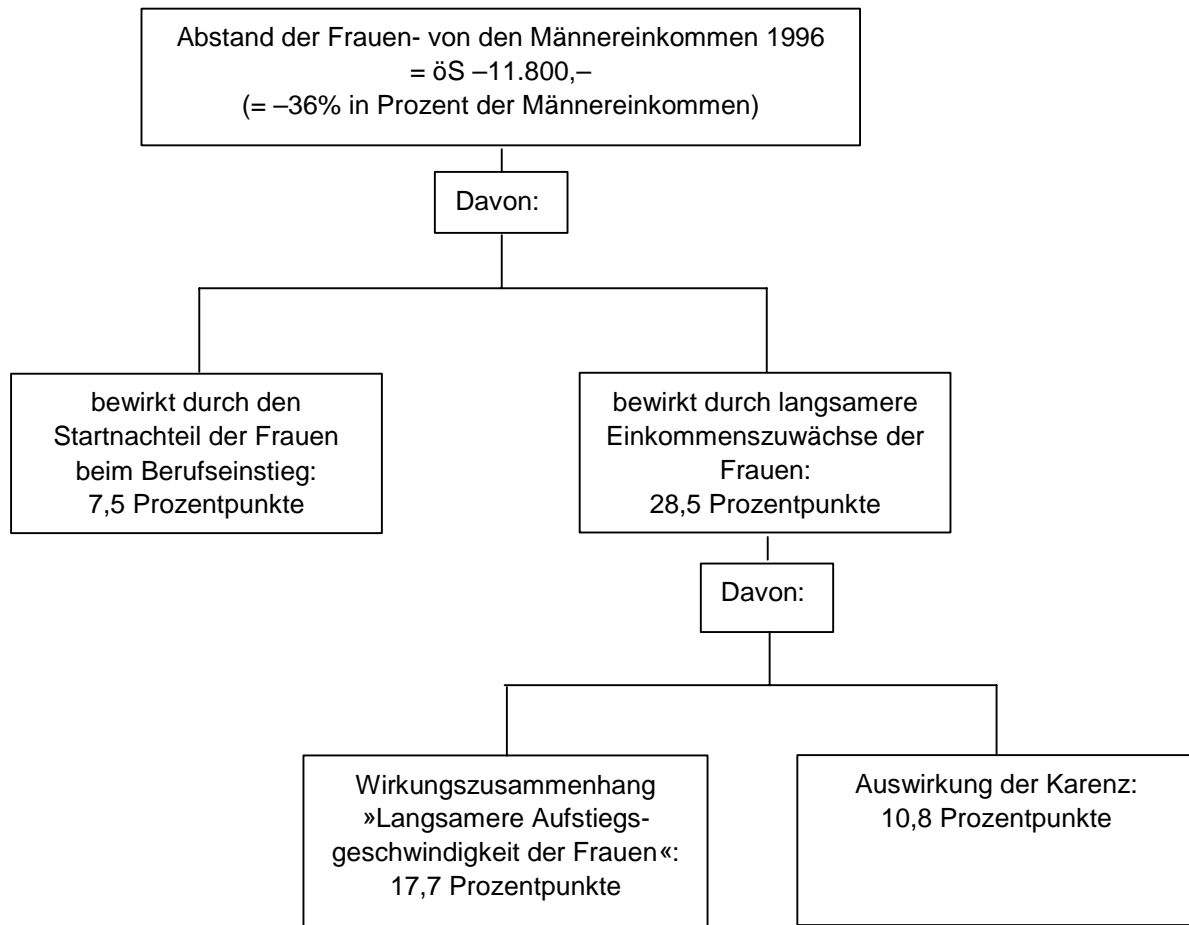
Abstand der Frauen- von den Männereinkommen 1996
= öS –11.800,–
(= –36% in Prozent der Männereinkommen)

Davon:

bewirkt durch den Startnachteil der Frauen beim Berufseinstieg:
7,5 Prozentpunkte

bewirkt durch langsamere Einkommenszuwächse der Frauen:
28,5 Prozentpunkte

Davon:

Wirkungszusammenhang »Langsamere Aufstiegsgeschwindigkeit der Frauen«:
17,7 Prozentpunkte

Auswirkung der Karenz:
10,8 Prozentpunkte